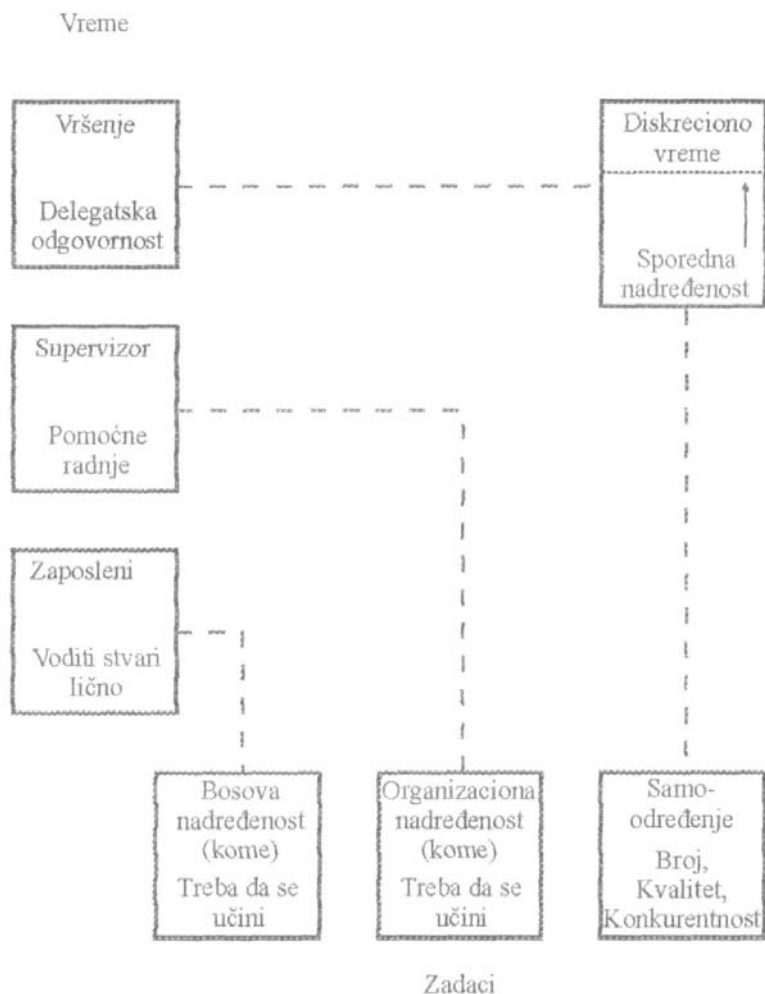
Vreme

Vršenje

Delegatska odgovornost

Diskreciono vreme

Sporedna nadređenost

Supervizor

Pomoćne radnje

Zaposleni

Voditi stvari lično

Bosova nadređenost (kome)

Treba da se učini

Organizaciona nadređenost (kome)

Treba da se učini

Samo-određenje

Broj, Kvalitet, Konkurentnost

Zadaci